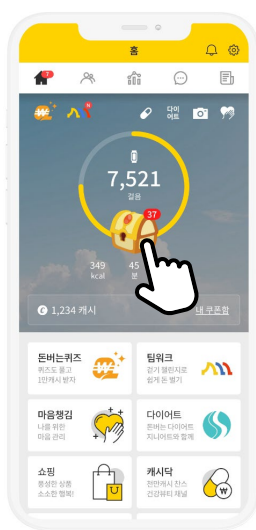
홈

7

N

다이어트

7,521
걸음

37

349
kcal

45
분

1,234 캐시

내 쿠폰함

돈버는퀴즈
퀴즈도 풀고
1만캐시 받자

팀워크
걷기 챌린지로
쉽게 돈 벌기

마음챙김
나를 위한
마음 관리

다이어트
돈버는 다이어트
지니어트와 함께

쇼핑
풍성한 상품
소소한 행복!

캐시닥
편한캐시 찬스
건강뷰티 채널